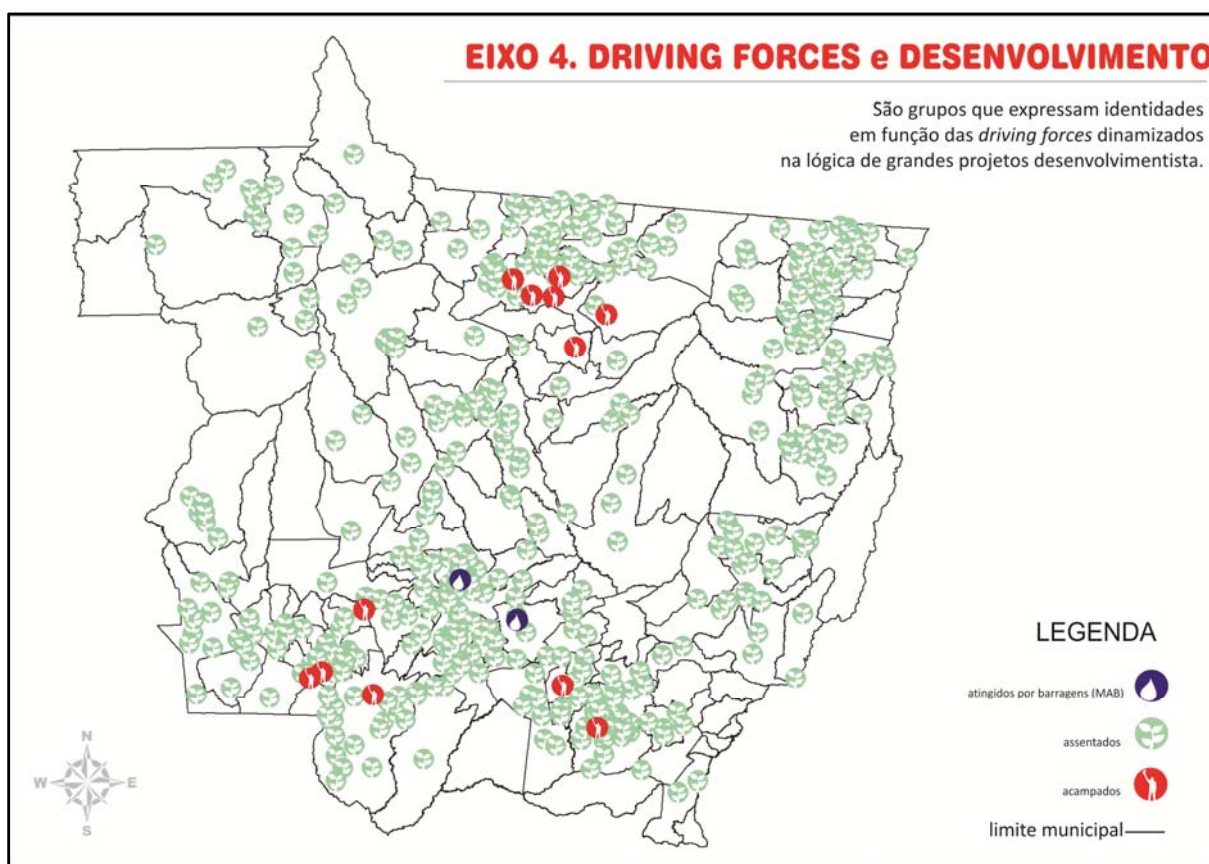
EIXO 4. DRIVING FORCES e DESENVOLVIMENTO

São grupos que expressam identidades em função das *driving forces* dinamizados na lógica de grandes projetos desenvolvimentista.

LEGENDA

atingidos por barragens (MAB)

assentados

acampados

limite municipal

N
W
E
S